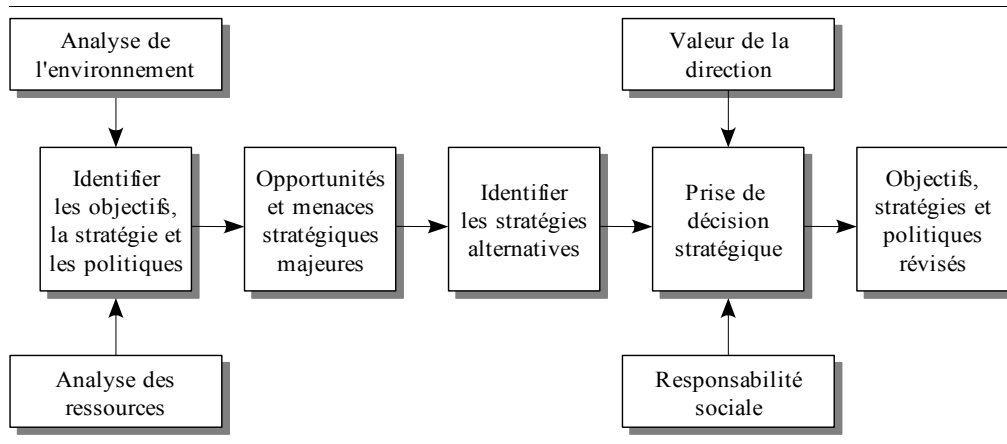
Analyse de l'environnement

Identifier les objectifs, la stratégie et les politiques

Analyse des ressources

Opportunités et menaces stratégiques majeures

Identifier les stratégies alternatives

Valeur de la direction

Prise de décision stratégique

Responsabilité sociale

Objectifs, stratégies et politiques révisés